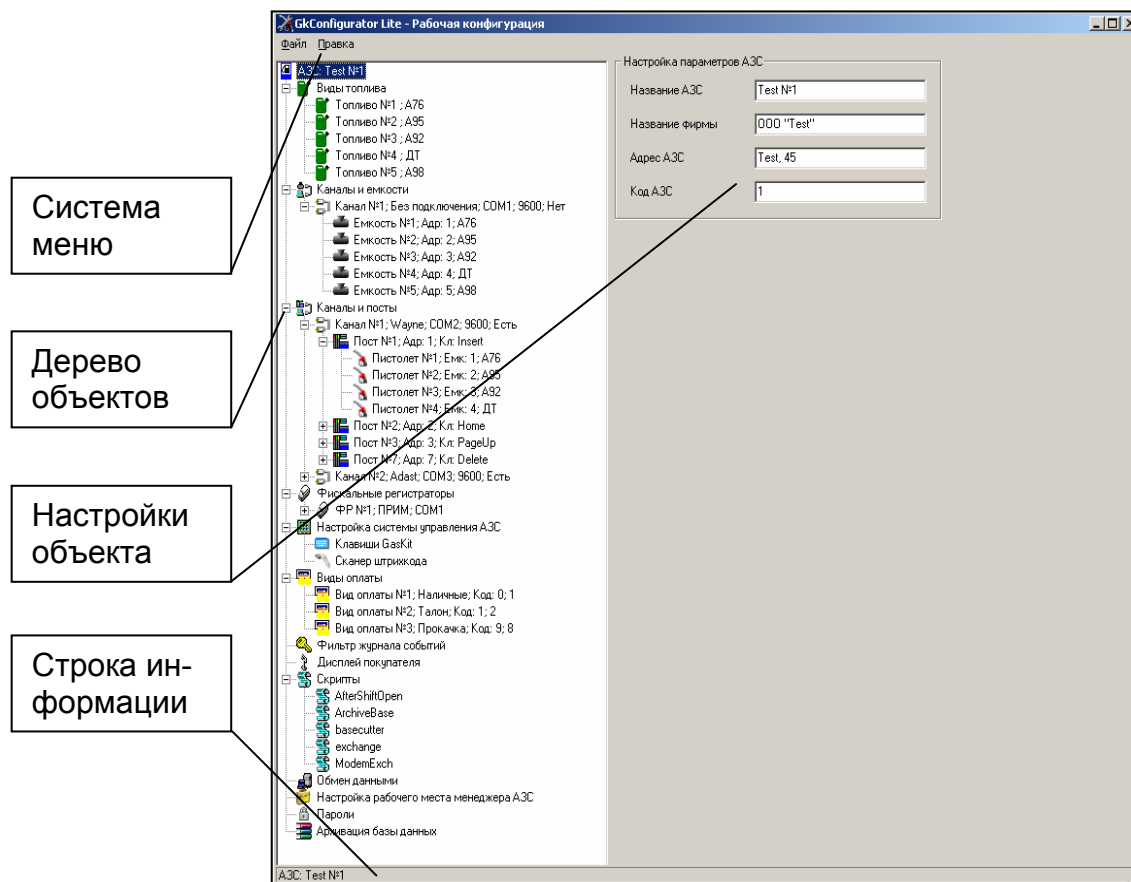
GkConfigurator Lite - Рабочая конфигурация

Файл Правка

АЗС: Test №1
Виды топлива
Топливо №1 ; А76
Топливо №2 ; А95
Топливо №3 ; А92
Топливо №4 ; ДТ
Топливо №5 ; А98
Каналы и емкости
Канал №1; Без подключения; COM1; 9600; Нет
Емкость №1; Адр: 1; А76
Емкость №2; Адр: 2; А95
Емкость №3; Адр: 3; А92
Емкость №4; Адр: 4; ДТ
Емкость №5; Адр: 5; А98
Каналы и посты
Канал №1; Wayne; COM2; 9600; Есть
Пост №1; Адр: 1; Кл: Insert
Пистолет №1; Емк: 1; А76
Пистолет №2; Емк: 2; А95
Пистолет №3; Емк: 3; А92
Пистолет №4; Емк: 4; ДТ
Пост №2; Адр: 2; Кл: Home
Пост №3; Адр: 3; Кл: PageUp
Пост №7; Адр: 7; Кл: Delete
Канал №2; Adast; COM3; 9600; Есть
Фискальные регистраторы
ФР №1; ПРИМ; COM1
Настройка системы управления АЗС
Клавиши GasKit
Сканер штрихкода
Виды оплаты
Вид оплаты №1; Наличные; Код: 0; 1
Вид оплаты №2; Талон; Код: 1; 2
Вид оплаты №3; Прокачка; Код: 9; 8
Фильтр журнала событий
Дисплей покупателя
Скрипты
AfterShiftOpen
ArchiveBase
basecutter
exchange
ModemExch
Обмен данными
Настройка рабочего места менеджера АЗС
Пароли
Архивация базы данных

Настройка параметров АЗС
Название АЗС | Test №1
Название фирмы | ООО "Test"
Адрес АЗС | Test, 45
Код АЗС | 1

АЗС: Test №1

Система меню

Дерево объектов

Настройки объекта

Строка информации